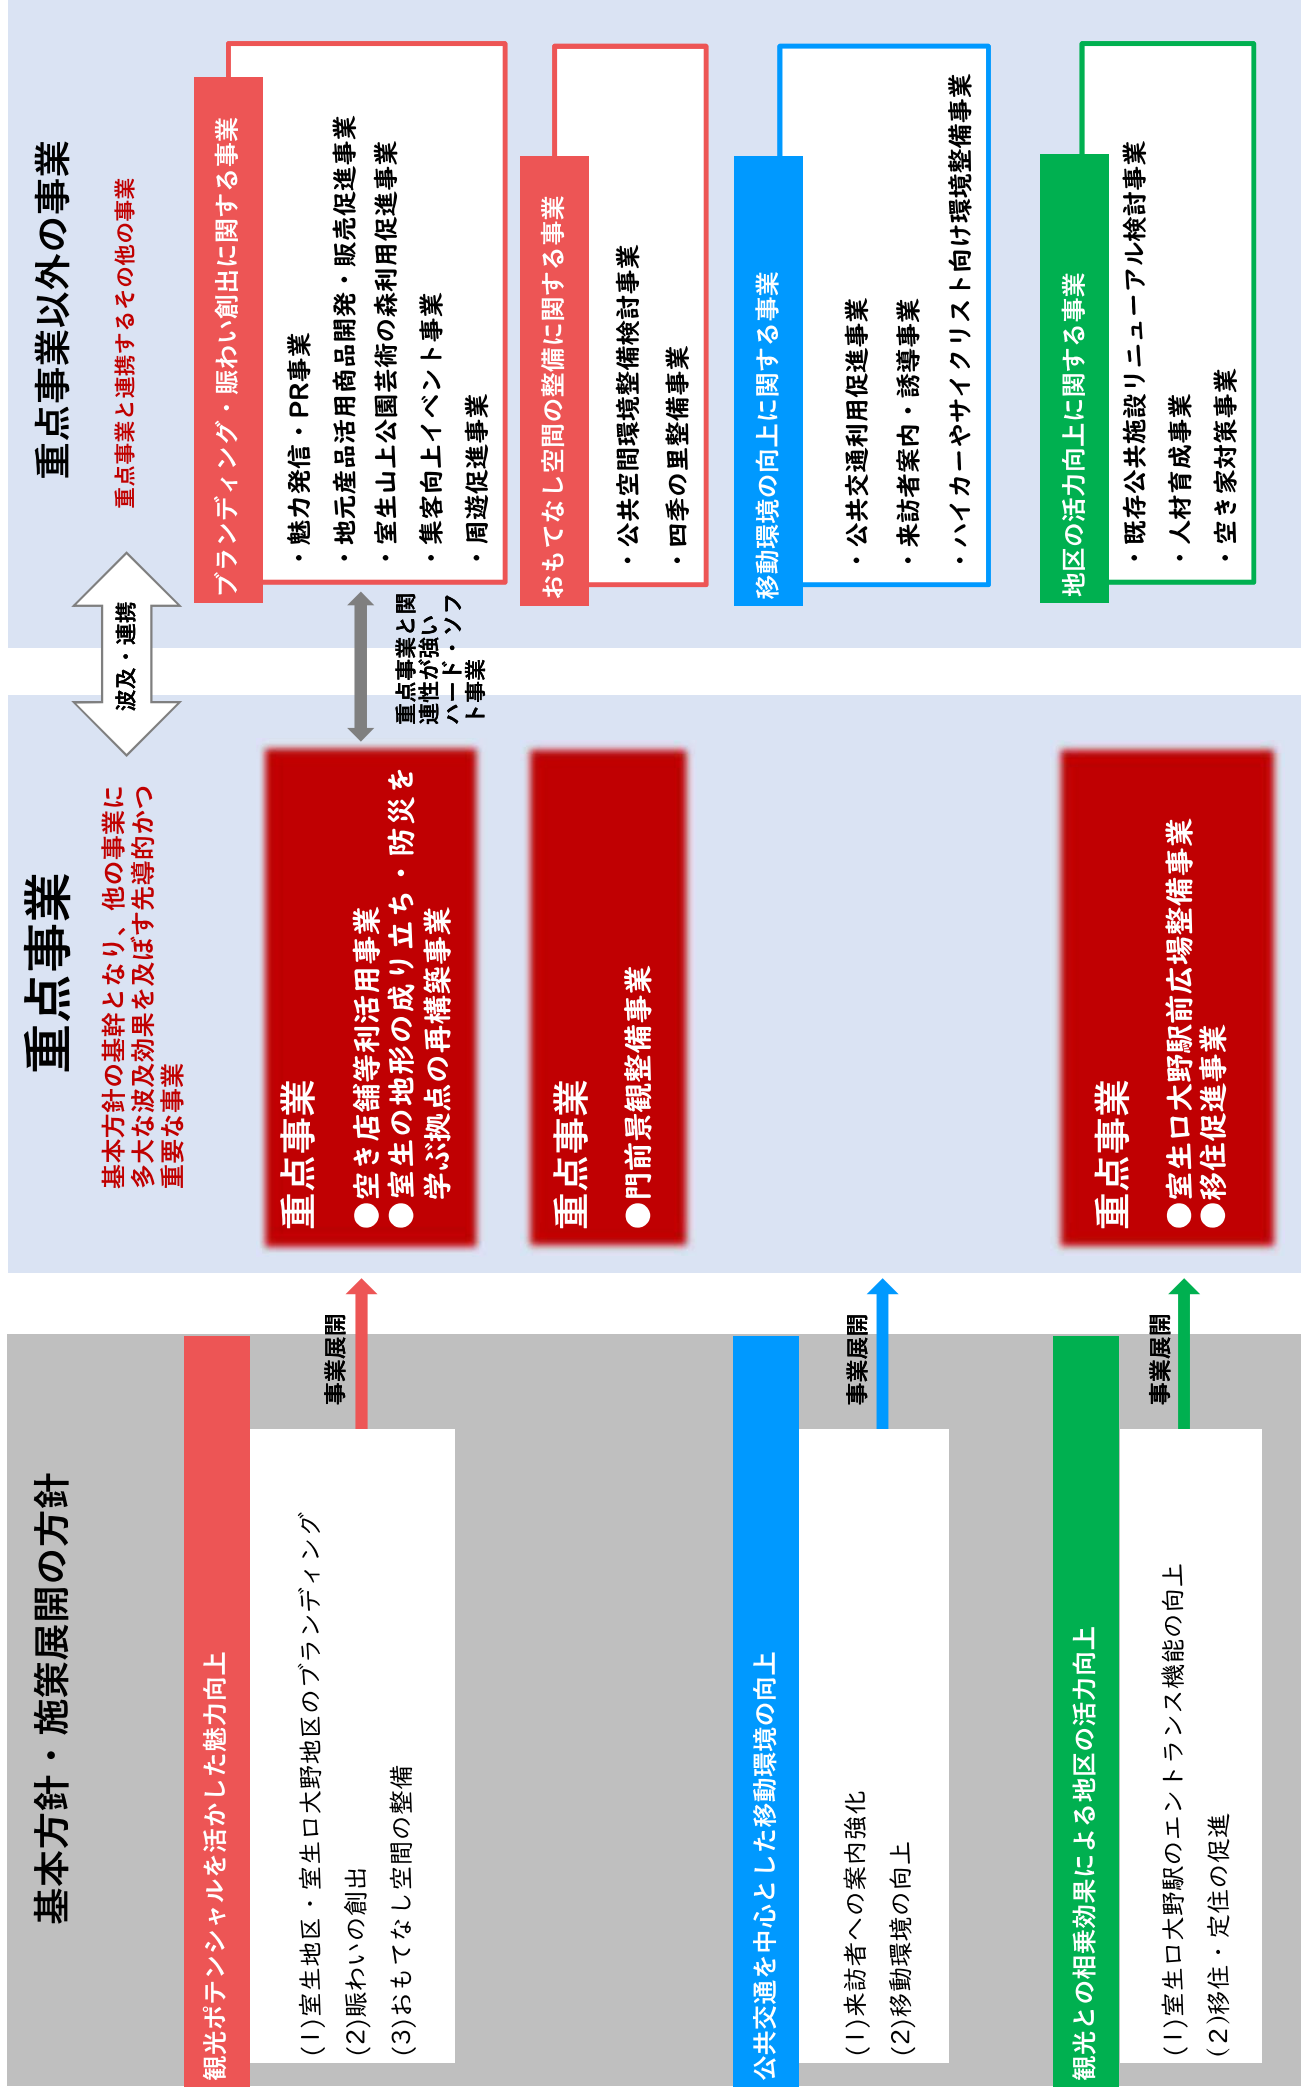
重点事業以外の事業

重点事業と連携するその他の事業

ブランディング・賑わい創出に関する事業
・魅力発信・PR事業
・地元産品活用商品開発・販売促進事業
・室生山上公園芸術の森利用促進事業
・集客向上イベント事業
・周遊促進事業

おもてなし空間の整備に関する事業
・公共空間環境整備検討事業
・四季の里整備事業

移動環境の向上に関する事業
・公共交通利用促進事業
・来訪者案内・誘導事業
・ハイカーやサイクリスト向け環境整備事業

地区の活力向上に関する事業
・既存公共施設リニューアル検討事業
・人材育成事業
・空き家対策事業

波及・連携

重点事業と関連性が強いハード・ソフト事業

重点事業

基本方針の基幹となり、他の事業に多大な波及効果を及ぼす先導的かつ重要な事業

重点事業
●空き店舗等利活用事業
●室生の地形の成り立ち・防災を学ぶ拠点の再構築事業

重点事業
●門前景観整備事業

重点事業
●室生口大野駅前広場整備事業
●移住促進事業

基本方針・施策展開の方針

観光ポテンシャルを活かした魅力向上
(1)室生地区・室生口大野地区のブランディング
(2)賑わいの創出
(3)おもてなし空間の整備

事業展開

公共交通を中心とした移動環境の向上
(1)来訪者への案内強化
(2)移動環境の向上

事業展開

観光との相乗効果による地区の活力向上
(1)室生口大野駅のエントランス機能の向上
(2)移住・定住の促進

事業展開